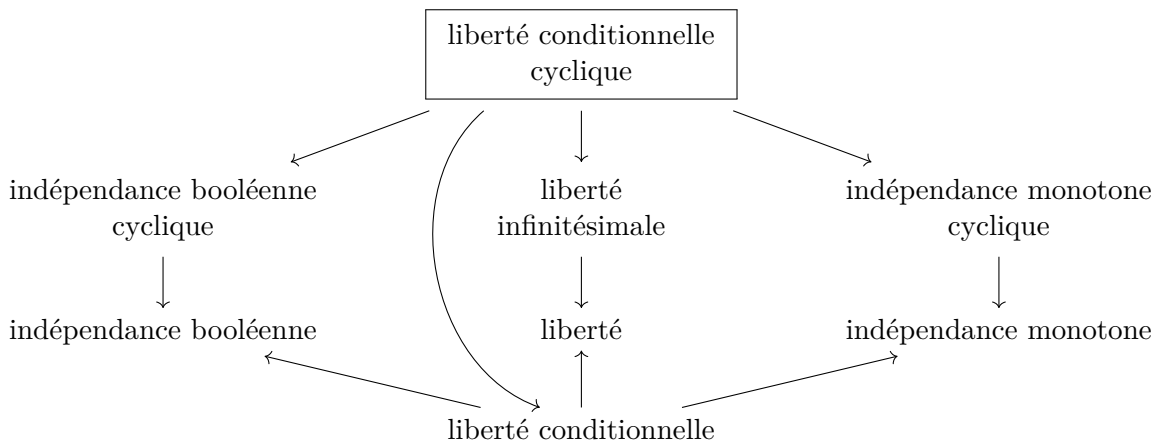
liberté conditionnelle cyclique

indépendance booléenne cyclique

liberté infinitésimale

indépendance monotone cyclique

indépendance booléenne

liberté

indépendance monotone

liberté conditionnelle